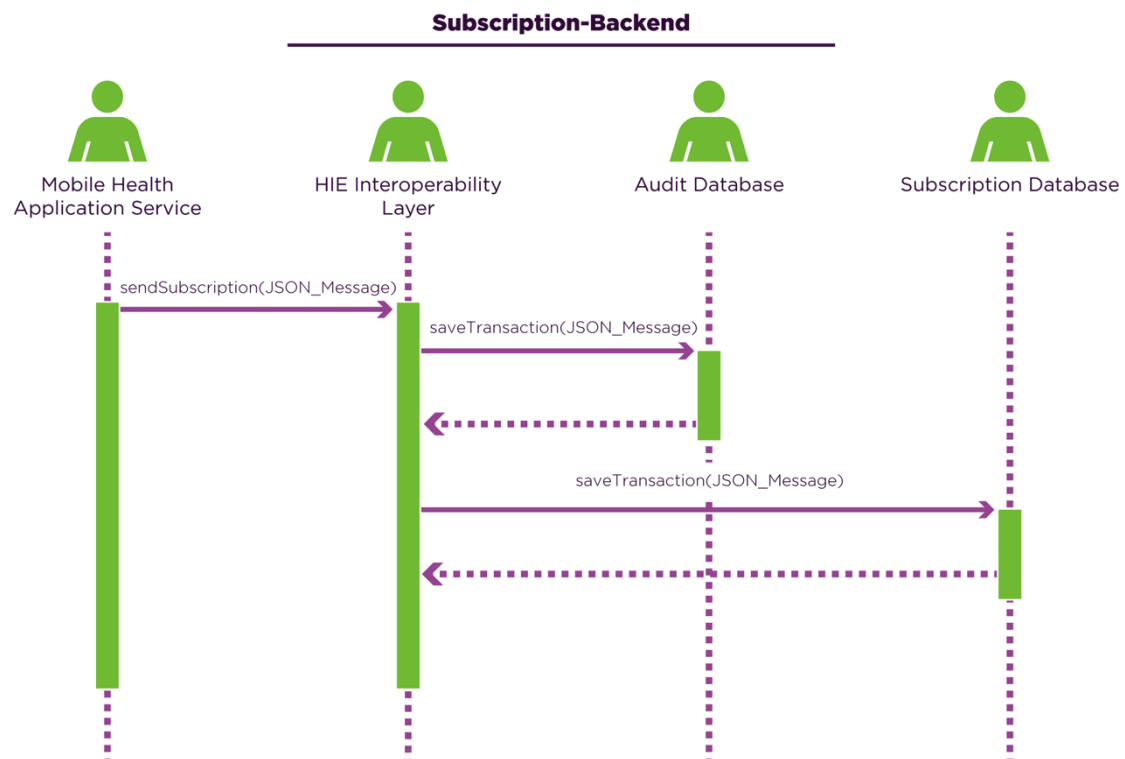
Subscription-Backend

Mobile Health Application Service

HIE Interoperability Layer

Audit Database

Subscription Database

sendSubscription(JSON_Message)

saveTransaction(JSON_Message)

saveTransaction(JSON_Message)